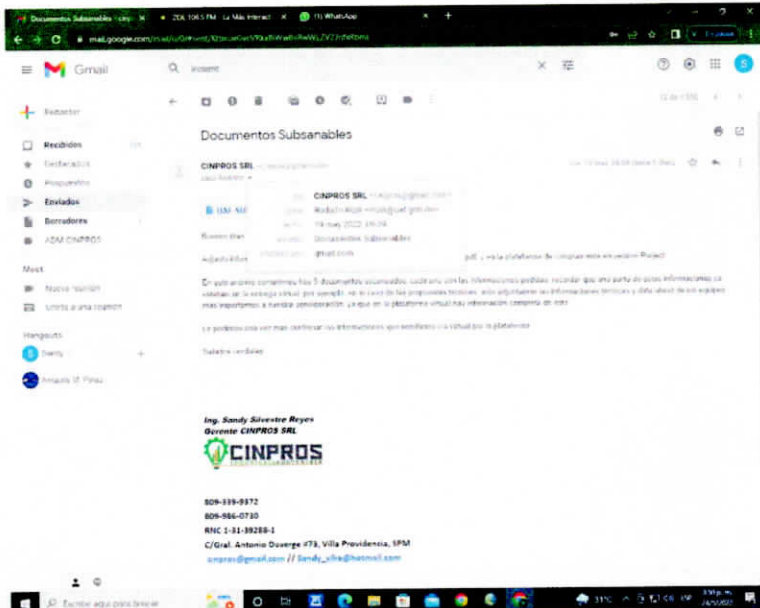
Documentos Subsanables • cinp × ZOL 106.5 FM · La Más Interact × (1) WhatsApp × +

mail.google.com/mail/u/0/#sent/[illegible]

Gmail

Q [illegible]

Redactar

Recibidos

Destacados

Pospuestos

Enviados

Borradores

ADM CINPROS

Meet

Nueva reunión

Unirte a una reunión

Hangouts

Sandy

Anquis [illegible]

Documentos Subsanables

CINPROS SRL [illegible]

CINPROS SRL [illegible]

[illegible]

19 may 2022 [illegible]

Documentos Subsanables

gmail.com

Buenas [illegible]

Adjunto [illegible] pdf y en la plataforma de compras esta en versión Project

En este archivo tenemos los 5 documentos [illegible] con las informaciones pedidas recordar que una parte de estas informaciones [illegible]

Le podemos ver mas confirmar las informaciones que enviamos vía virtual por la plataforma

Saludos cordiales

Ing. Sandy Silvestre Reyes
Gerente CINPROS SRL

CINPROS

809-339-9372
809-986-0730
RNC 1-31-39288-1
C/Gral. Antonio Duverge #73, Villa Providencia, SPM
cinpros@gmail.com // Sandy_silre@hotmail.com

Escribe aquí para buscar

31°C ESP 24/5/2022